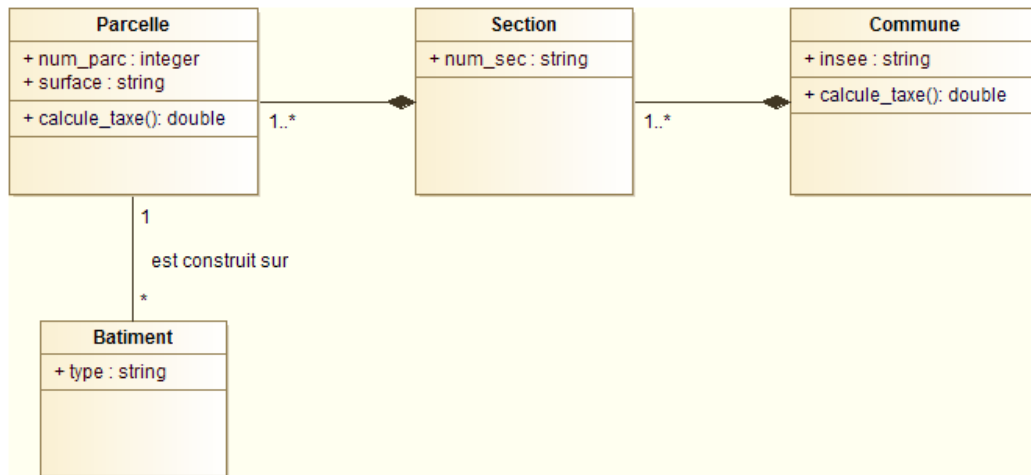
Parcelle
+ num_parc : integer
+ surface : string
+ calcule_taxe(): double

1..*

Section
+ num_sec : string

1..*

Commune
+ insee : string
+ calcule_taxe(): double

1
est construit sur
*

Batiment
+ type : string